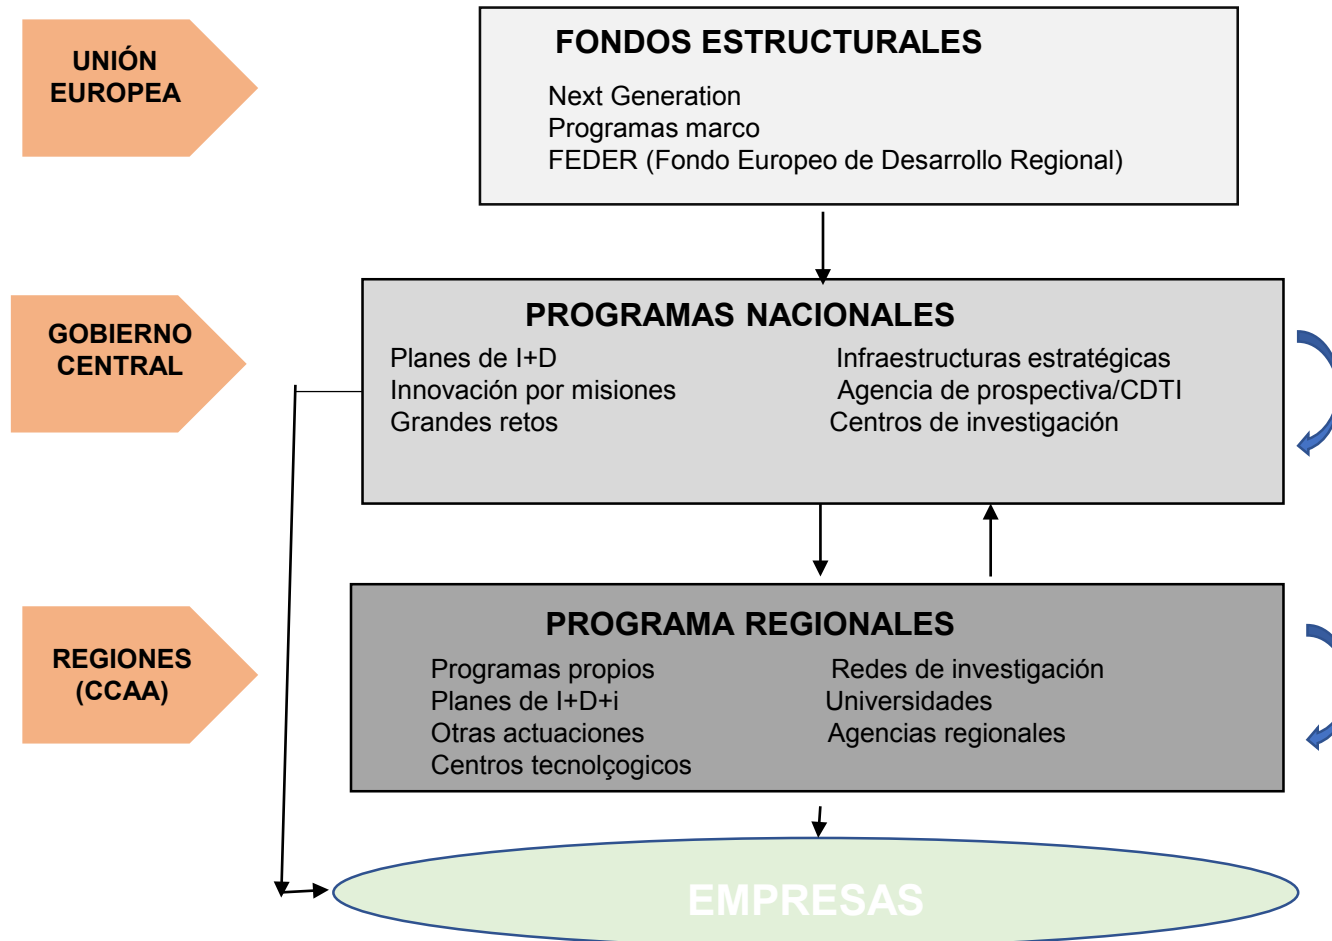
UNIÓN EUROPEA

FONDOS ESTRUCTURALES

Next Generation
Programas marco
FEDER (Fondo Europeo de Desarrollo Regional)

GOBIERNO CENTRAL

PROGRAMAS NACIONALES

Planes de I+D
Innovación por misiones
Grandes retos

Infraestructuras estratégicas
Agencia de prospectiva/CDTI
Centros de investigación

REGIONES (CCAA)

PROGRAMA REGIONALES

Programas propios
Planes de I+D+i
Otras actuaciones
Centros tecnolçogicos

Redes de investigación
Universidades
Agencias regionales

EMPRESAS